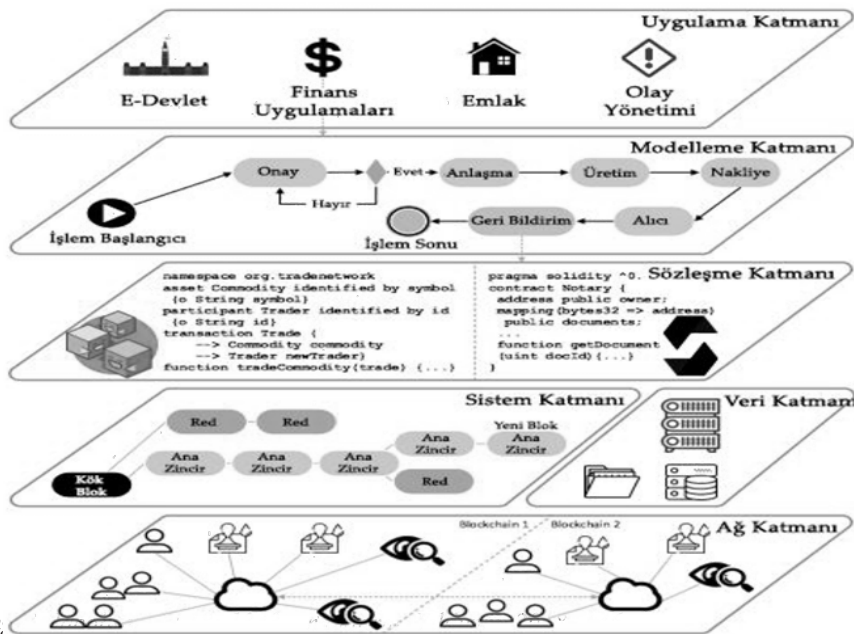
Uygulama Katmanı

E-Devlet

Finans Uygulamaları

Emlak

Olay Yönetimi

Modelleme Katmanı

Onay

Evet

Anlaşma

Üretim

Nakliye

Hayır

İşlem Başlangıcı

Geri Bildirim

Alıcı

İşlem Sonu

Sözleşme Katmanı

namespace org.tradenetwork
asset Commodity identified by symbol
{o String symbol}
participant Trader identified by id
{o String id}
transaction Trade {
--> Commodity commodity
--> Trader newTrader}
function tradeCommodity(trade) {...}

pragma solidity ^0.
contract Notary {
address public owner;
mapping(bytes32 => address)
public documents;
...
function getDocument
(uint docId){...}
}

Sistem Katmanı

Red

Red

Ana Zincir

Ana Zincir

Ana Zincir

Ana Zincir

Yeni Blok Ana Zincir

Kök Blok

Red

Veri Katmanı

Ağ Katmanı

Blockchain 1

Blockchain 2